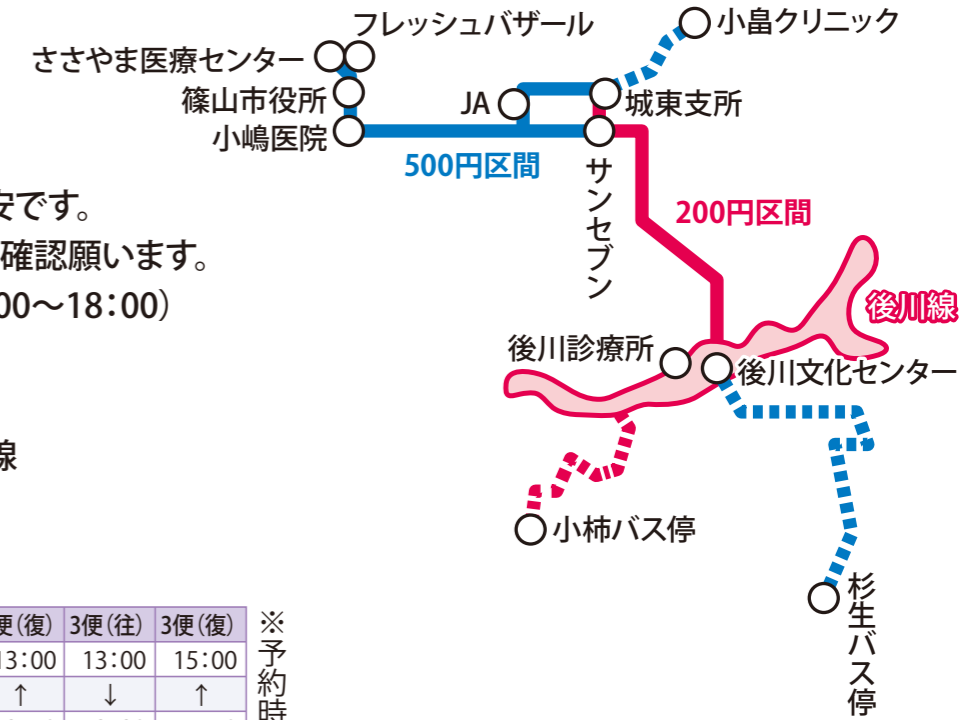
フレッシュバザール
小畠クリニック
ささやま医療センター
篠山市役所
小嶋医院
JA
城東支所
500円区間
サンセブン
200円区間
安です。
確認願います。
00～18:00)
後川線
後川診療所
後川文化センター
線
小柿バス停
杉生バス停

| 便(復) | 3便(往) | 3便(復) |
|---|---|---|
| 13:00 | 13:00 | 15:00 |
| ↑ | ↓ | ↑ |

※予約時